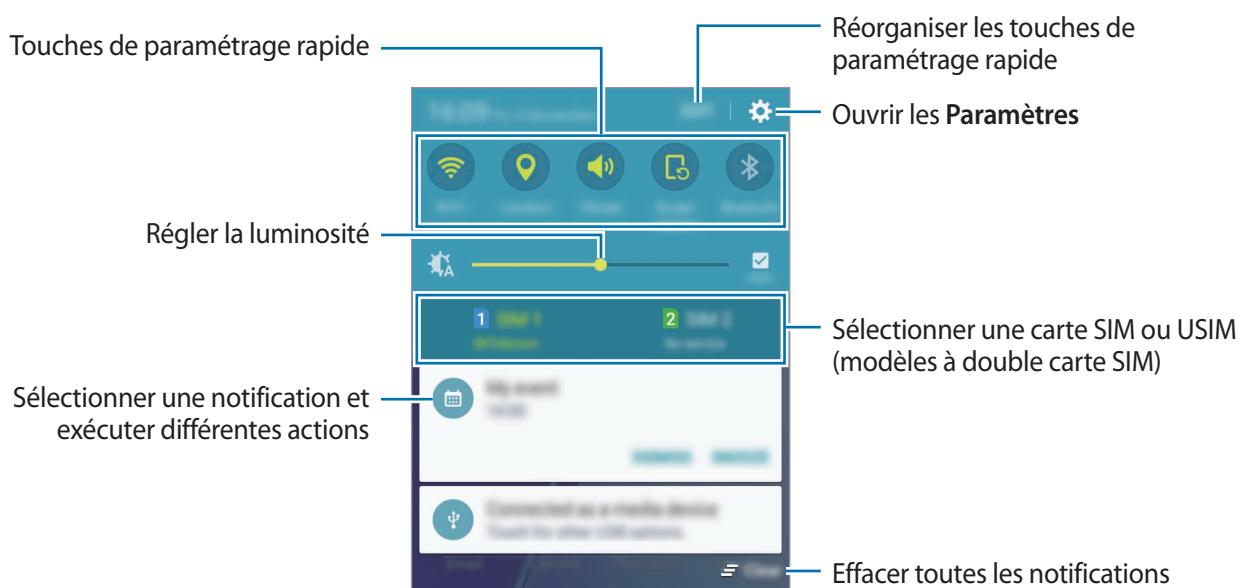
Touches de paramétrage rapide

Réorganiser les touches de paramétrage rapide

16:09

Ouvrir les **Paramètres**

Régler la luminosité

1 SIM 1

2 SIM 2

Sélectionner une carte SIM ou USIM (modèles à double carte SIM)

Sélectionner une notification et exécuter différentes actions

My event

Connected as a media device

Effacer toutes les notifications